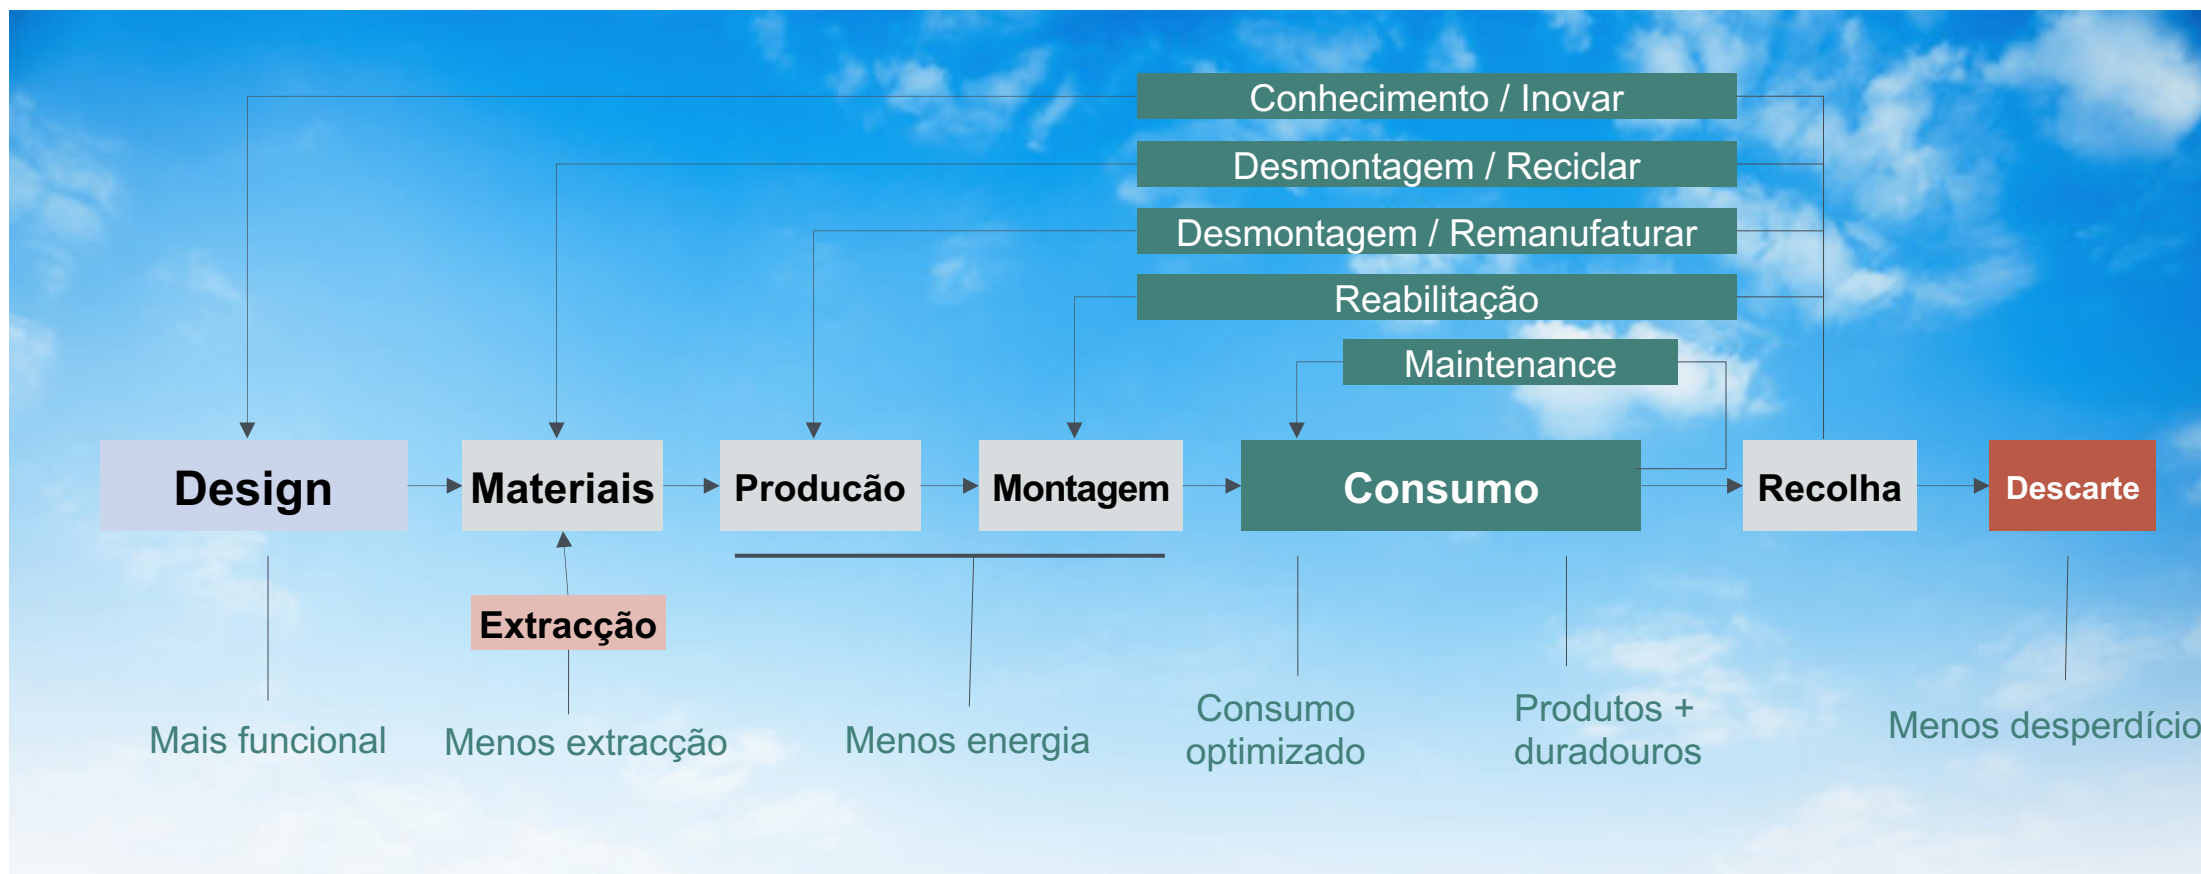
Conhecimento / Inovar

Desmontagem / Reciclar

Desmontagem / Remanufaturar

Reabilitação

Maintenance

Design

Materiais

Producão

Montagem

Consumo

Recolha

Descarte

Extracção

Mais funcional

Menos extracção

Menos energia

Consumo optimizado

Produtos + duradouros

Menos desperdício